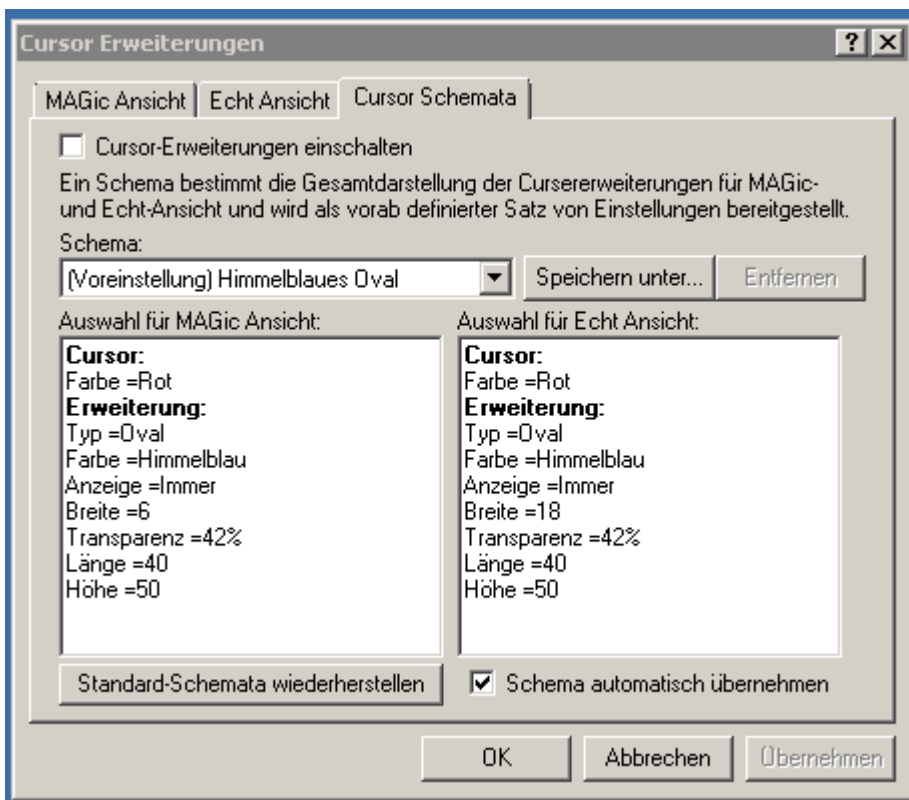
Cursor Erweiterungen

?

MAGic Ansicht | Echt Ansicht | Cursor Schemata

Cursor-Erweiterungen einschalten

Ein Schema bestimmt die Gesamtdarstellung der Cursererweiterungen für MAGic- und Echt-Ansicht und wird als vorab definierter Satz von Einstellungen bereitgestellt.

Schema:

(Voreinstellung) Himmelblaues Oval

Speichern unter...

Entfernen

Auswahl für MAGic Ansicht:

**Cursor:**
Farbe =Rot
**Erweiterung:**
Typ =Oval
Farbe =Himmelblau
Anzeige =Immer
Breite =6
Transparenz =42%
Länge =40
Höhe =50

Auswahl für Echt Ansicht:

**Cursor:**
Farbe =Rot
**Erweiterung:**
Typ =Oval
Farbe =Himmelblau
Anzeige =Immer
Breite =18
Transparenz =42%
Länge =40
Höhe =50

Standard-Schemata wiederherstellen

Schema automatisch übernehmen

OK

Abbrechen

Übernehmen